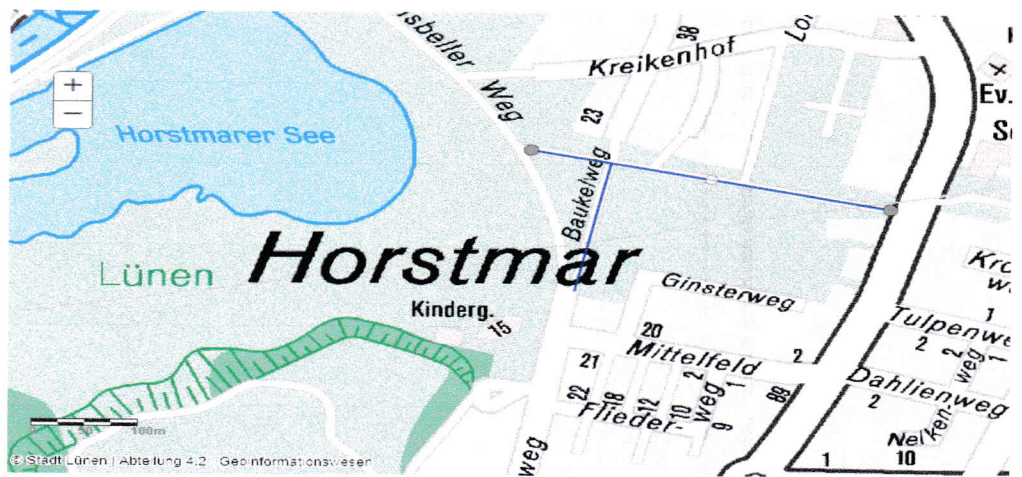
+
−
Horstmarer See
Lünen
Horstmar
sbeller Weg
Kreikenhof
38
Lo
23
Baukelweg
Ev.
Se
Kinderg.
15
Ginsterweg
Kr
1
Tulpenwe
20
Mittelfeld
2
2
2
weg
21
22
18
12
10
2
weg
1
9
88
Flieder-
Dahlienweg
2
Nelken-
1
10
100m
© Stadt Lünen | Abteilung 4.2 Geoinformationswesen
weg